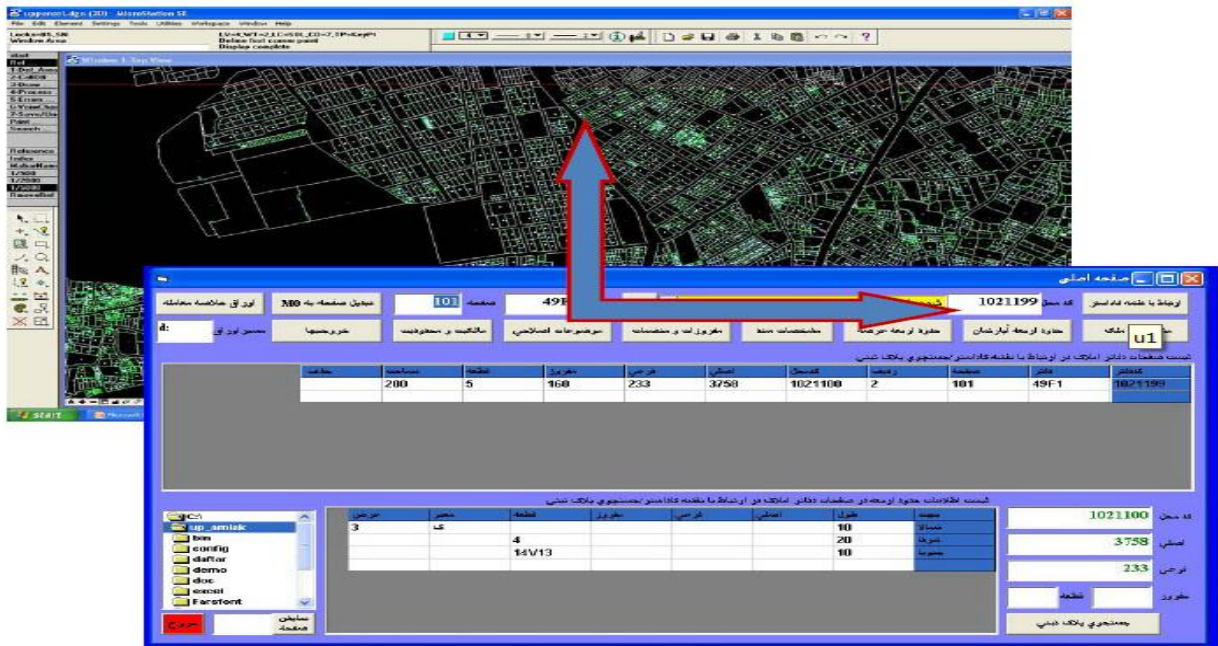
MicroStation SE
File Edit Element Settings Tools Utilities Workspace Window Help
Window 1, Top View
start

صفحه اصلی

ارتباط با نقشه کاداستر | کد محل 1021199 | 49F | صفحه 101 | تبدیل صفحه به M0 | اوراق خلاصه معامله

پلاک | حدود اربعه آپارتمان | حدود اربعه عرصه | مشخصات سند | مفروزات و منضمات | موضوعات اصلاحی | مالکیت و محدودیت | خروجیها | مسیر اوراق d:

u1

لیست صفحات دفاتر املاک در ارتباط با نقشه کاداستر/جستجوی پلاک ثبتی

| کدمحل | دفتر | صفحه | ردیف | کدمحل | اصلی | فرعی | مفروز | قطعه | مساحت | حذف |
|---|---|---|---|---|---|---|---|---|---|---|
| 1021199 | 49F1 | 101 | 2 | 1021100 | 3758 | 233 | 168 | 5 | 200 | |

لیست اطلاعات حدود اربعه در صفحات دفاتر املاک در ارتباط با نقشه کاداستر/جستجوی پلاک ثبتی

| سمت | طول | اصلی | فرعی | مفروز | قطعه | معبر | عرض |
|---|---|---|---|---|---|---|---|
| شمالا | 10 | | | | | ک | 3 |
| شرقا | 20 | | | | 4 | | |
| جنوبا | 10 | | | | 14V13 | | |

C:\
up_amlak
bin
config
daftar
demo
doc
excel
Farsfont

سایر صفحه
خروج

کد محل 1021100
اصلی 3758
فرعی 233
مفروز
قطعه
جستجوی پلاک ثبتی